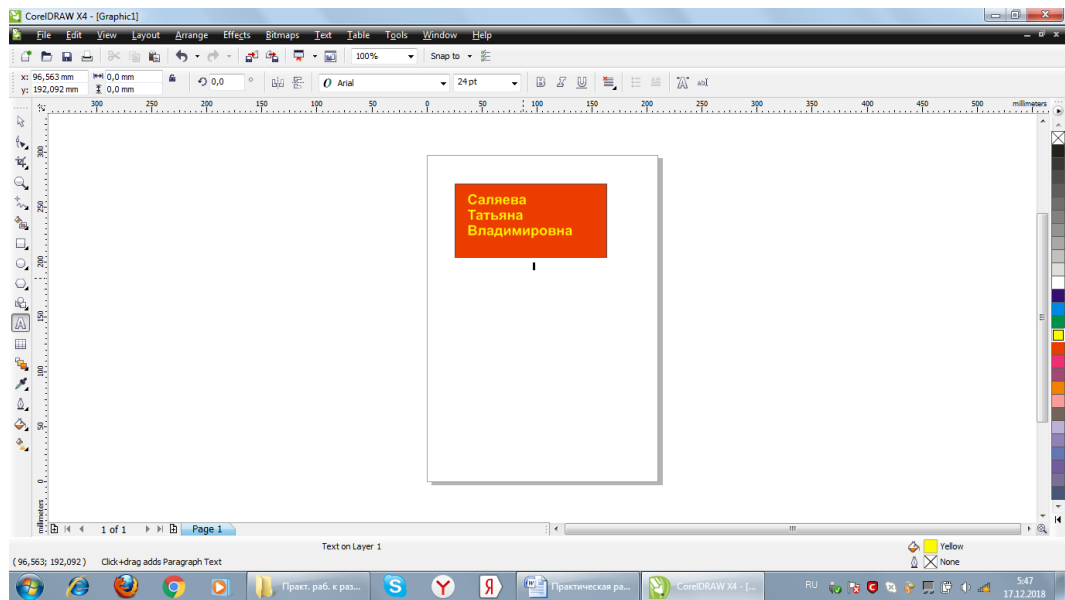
CorelDRAW X4 - [Graphic1]

File Edit View Layout Arrange Effects Bitmaps Text Table Tools Window Help

100%
Snap to

x: 96,563 mm
y: 192,092 mm
0,0 mm
0,0 mm
0,0
Arial
24 pt

millimeters
300 250 200 150 100 50 0 50 100 150 200 250 300 350 400 450 500

Саляева
Татьяна
Владимировна

1 of 1
Page 1

Text on Layer 1
Yellow
None

( 96,563; 192,092 )
Click+drag adds Paragraph Text

Практ. раб. к раз...
Практическая ра...
CorelDRAW X4 - [...
RU
5:47
17.12.2018